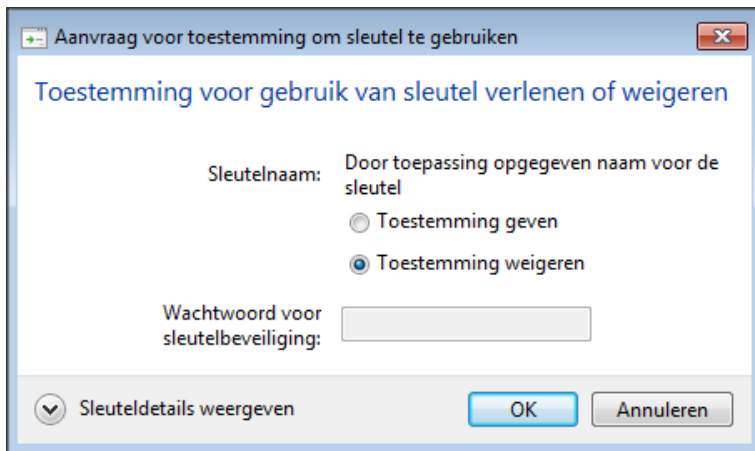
Aanvraag voor toestemming om sleutel te gebruiken

Toestemming voor gebruik van sleutel verlenen of weigeren

Sleutelnaam: Door toepassing opgegeven naam voor de sleutel

Toestemming geven

Toestemming weigeren

Wachtwoord voor sleutelbeveiliging:

Sleuteldetails weergeven

OK

Annuleren